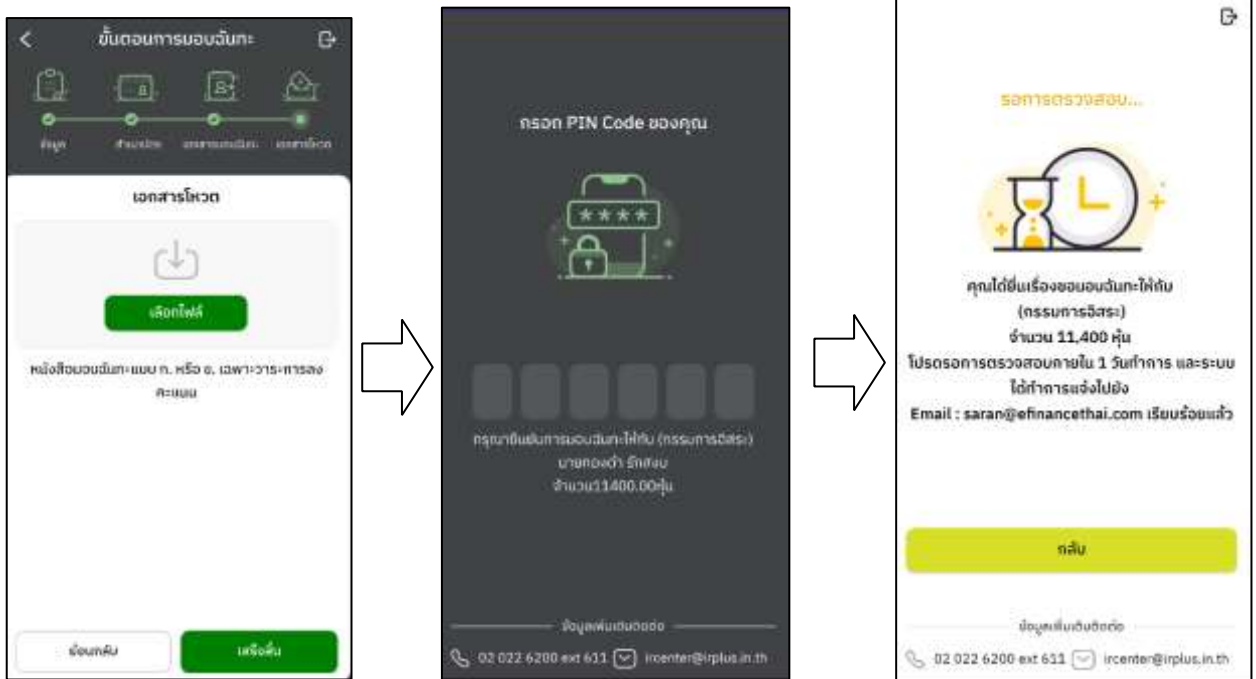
ขั้นตอนการมอบฉันทะ

ข้อมูล สำนวนหุ้น เอกสารมอบฉันทะ เอกสารโหวต

เอกสารโหวต

เลือกไฟล์

หนังสือมอบฉันทะแบบ ก. หรือ ข. เฉพาะวาระการลงคะแนน

ย้อนกลับ เสร็จสิ้น

กรอก PIN Code ของคุณ

* * * *

กรุณายืนยันการมอบฉันทะให้กับ (กรรมการอิสระ) นายทองดำ รักสงบ จำนวน11400.00หุ้น

ข้อมูลเพิ่มเติมติดต่อ

02 022 6200 ext 611 ircenter@irplus.in.th

รอการตรวจสอบ...

คุณได้ยื่นเรื่องขอมอบฉันทะให้กับ (กรรมการอิสระ) จำนวน 11,400 หุ้น โปรดรอการตรวจสอบภายใน 1 วันทำการ และระบบได้ทำการแจ้งไปยัง Email : saran@efinancethai.com เรียบร้อยแล้ว

กลับ

ข้อมูลเพิ่มเติมติดต่อ

02 022 6200 ext 611 ircenter@irplus.in.th